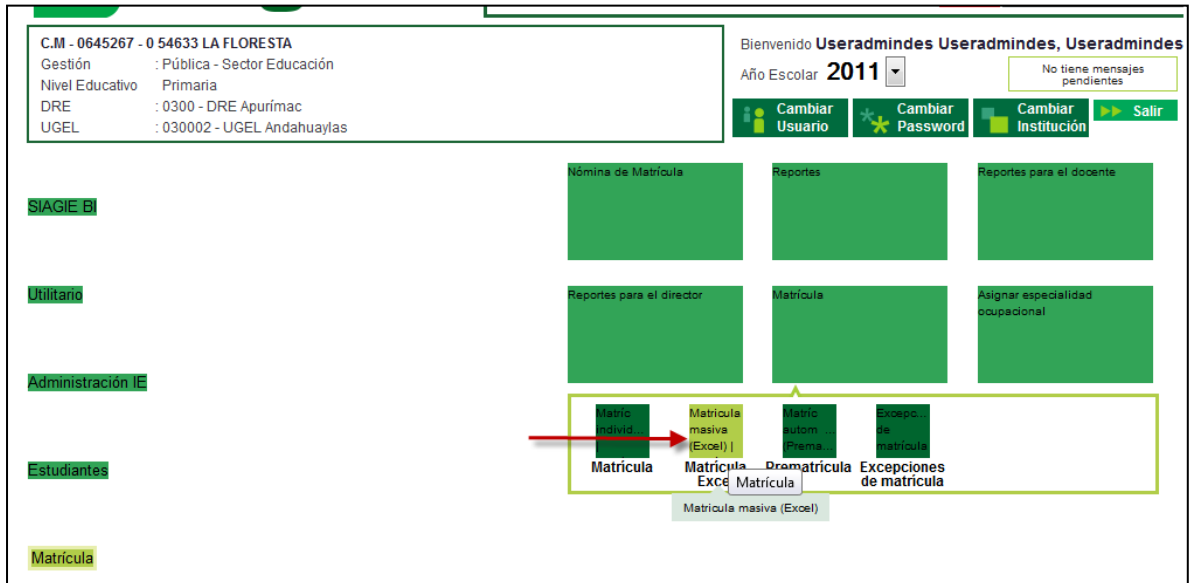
C.M - 0645267 - 0 54633 LA FLORESTA
Gestión : Pública - Sector Educación
Nivel Educativo Primaria
DRE : 0300 - DRE Apurímac
UGEL : 030002 - UGEL Andahuaylas

Bienvenido Useradmindes Useradmindes, Useradmindes
Año Escolar 2011
No tiene mensajes pendientes
Cambiar Usuario
Cambiar Password
Cambiar Institución
Salir

SIAGIE BI
Utilitario
Administración IE
Estudiantes
Matrícula

Nómina de Matrícula
Reportes
Reportes para el docente
Reportes para el director
Matrícula
Asignar especialidad ocupacional

Matríc individ...
Matrícula
Matrícula masiva (Excel) |
Matrícula Exce
Matrícula
Matríc autom ... (Prema...
Prematrícula
Excepc... de matrícula
Excepciones de matrícula
Matrícula masiva (Excel)